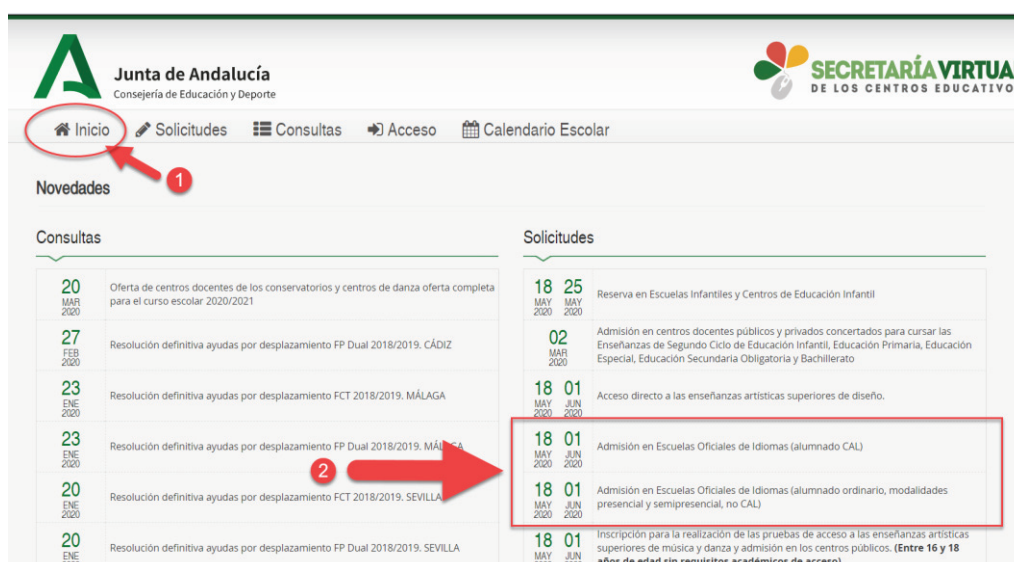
Junta de Andalucía
Consejería de Educación y Deporte

SECRETARÍA VIRTUAL
DE LOS CENTROS EDUCATIVOS

Inicio   Solicitudes   Consultas   Acceso   Calendario Escolar

1

Novedades

Consultas

| | |
|---|---|
| 20 MAR 2020 | Oferta de centros docentes de los conservatorios y centros de danza oferta completa para el curso escolar 2020/2021 |
| 27 FEB 2020 | Resolución definitiva ayudas por desplazamiento FP Dual 2018/2019. CÁDIZ |
| 23 ENE 2020 | Resolución definitiva ayudas por desplazamiento FCT 2018/2019. MÁLAGA |
| 23 ENE 2020 | Resolución definitiva ayudas por desplazamiento FP Dual 2018/2019. MÁ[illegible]A |
| 20 ENE 2020 | Resolución definitiva ayudas por desplazamiento FCT 2018/2019. SEVILLA |
| 20 ENE 2020 | Resolución definitiva ayudas por desplazamiento FP Dual 2018/2019. SEVILLA |

2

Solicitudes

| | |
|---|---|
| 18 MAY 2020 25 MAY 2020 | Reserva en Escuelas Infantiles y Centros de Educación Infantil |
| 02 MAR 2020 | Admisión en centros docentes públicos y privados concertados para cursar las Enseñanzas de Segundo Ciclo de Educación Infantil, Educación Primaria, Educación Especial, Educación Secundaria Obligatoria y Bachillerato |
| 18 MAY 2020 01 JUN 2020 | Acceso directo a las enseñanzas artísticas superiores de diseño. |
| 18 MAY 2020 01 JUN 2020 | Admisión en Escuelas Oficiales de Idiomas (alumnado CAL) |
| 18 MAY 2020 01 JUN 2020 | Admisión en Escuelas Oficiales de Idiomas (alumnado ordinario, modalidades presencial y semipresencial, no CAL) |
| 18 MAY 01 JUN | Inscripción para la realización de las pruebas de acceso a las enseñanzas artísticas superiores de música y danza y admisión en los centros públicos. **(Entre 16 y 18 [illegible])** |